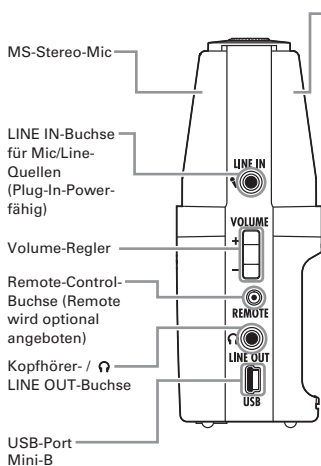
MS-Stereo-Mic

LINE IN-Buchse für Mic/Line-Quellen (Plug-In-Power-fähig)

Volume-Regler

Remote-Control-Buchse (Remote wird optional angeboten)

Kopfhörer- / 🎧 LINE OUT-Buchse

USB-Port Mini-B

LINE IN

VOLUME
+
–

REMOTE

LINE OUT

USB